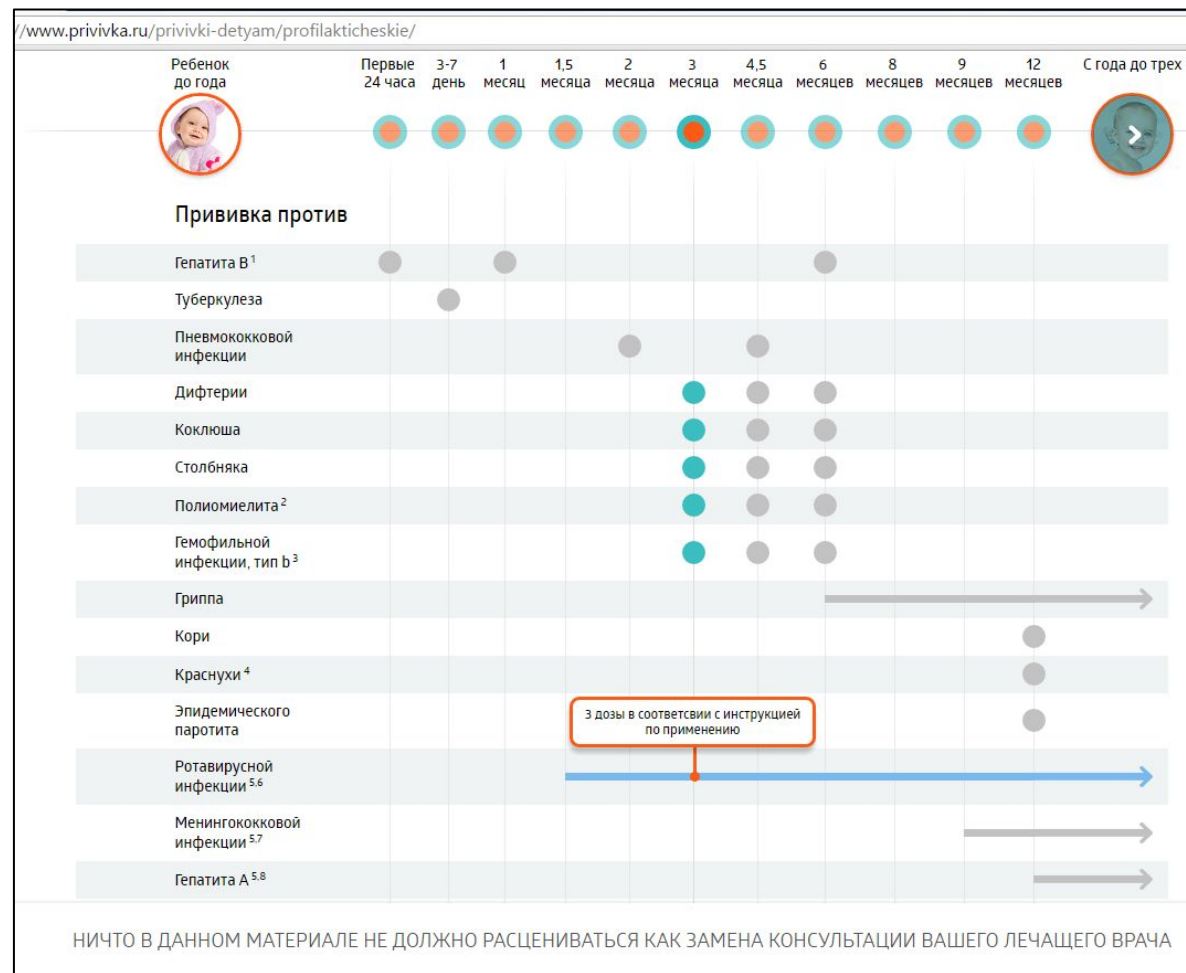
//www.privivka.ru/privivki-detyam/profilakticheskie/

Ребенок до года

Первые 24 часа | 3-7 день | 1 месяц | 1,5 месяца | 2 месяца | 3 месяца | 4,5 месяца | 6 месяцев | 8 месяцев | 9 месяцев | 12 месяцев | С года до трех

Прививка против

Гепатита В $^1$

Туберкулеза

Пневмококковой инфекции

Дифтерии

Коклюша

Столбняка

Полиомиелита $^2$

Гемофильной инфекции, тип b $^3$

Гриппа

Кори

Краснухи $^4$

Эпидемического паротита

3 дозы в соответсвии с инструкцией по применению

Ротавирусной инфекции $^{5.6}$

Менингококковой инфекции $^{5.7}$

Гепатита А $^{5.8}$

НИЧТО В ДАННОМ МАТЕРИАЛЕ НЕ ДОЛЖНО РАСЦЕНИВАТЬСЯ КАК ЗАМЕНА КОНСУЛЬТАЦИИ ВАШЕГО ЛЕЧАЩЕГО ВРАЧА